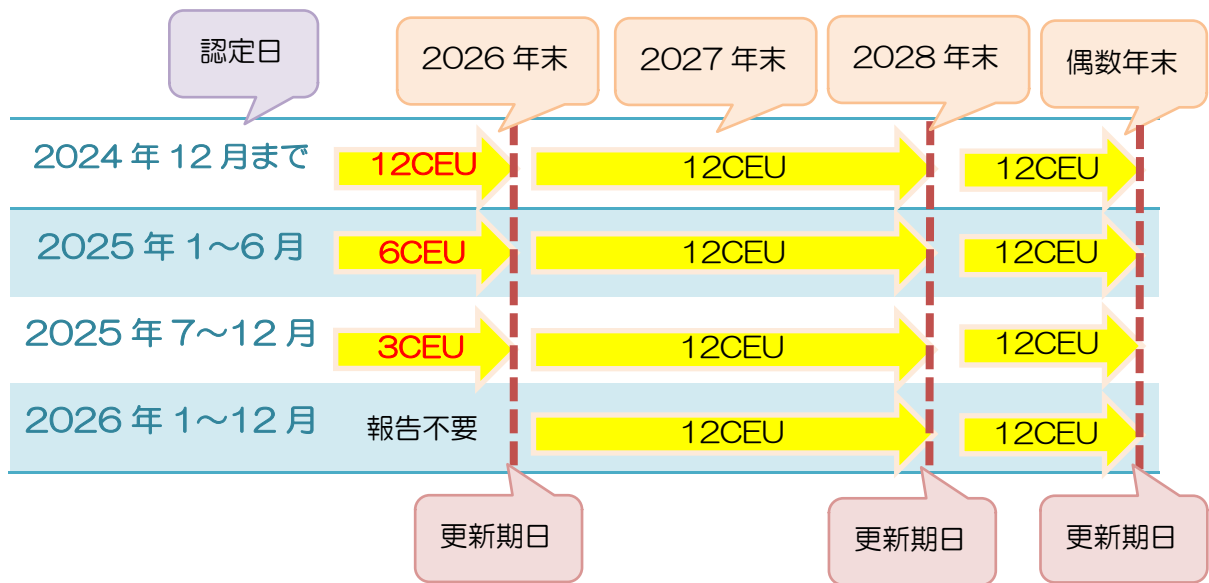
認定日

2026 年末

2027 年末

2028 年末

偶数年末

| | | | |
|---|---|---|---|
| 2024 年 12 月まで | 12CEU | 12CEU | 12CEU |
| 2025 年 1～6 月 | 6CEU | 12CEU | 12CEU |
| 2025 年 7～12 月 | 3CEU | 12CEU | 12CEU |
| 2026 年 1～12 月 | 報告不要 | 12CEU | 12CEU |

更新期日

更新期日

更新期日